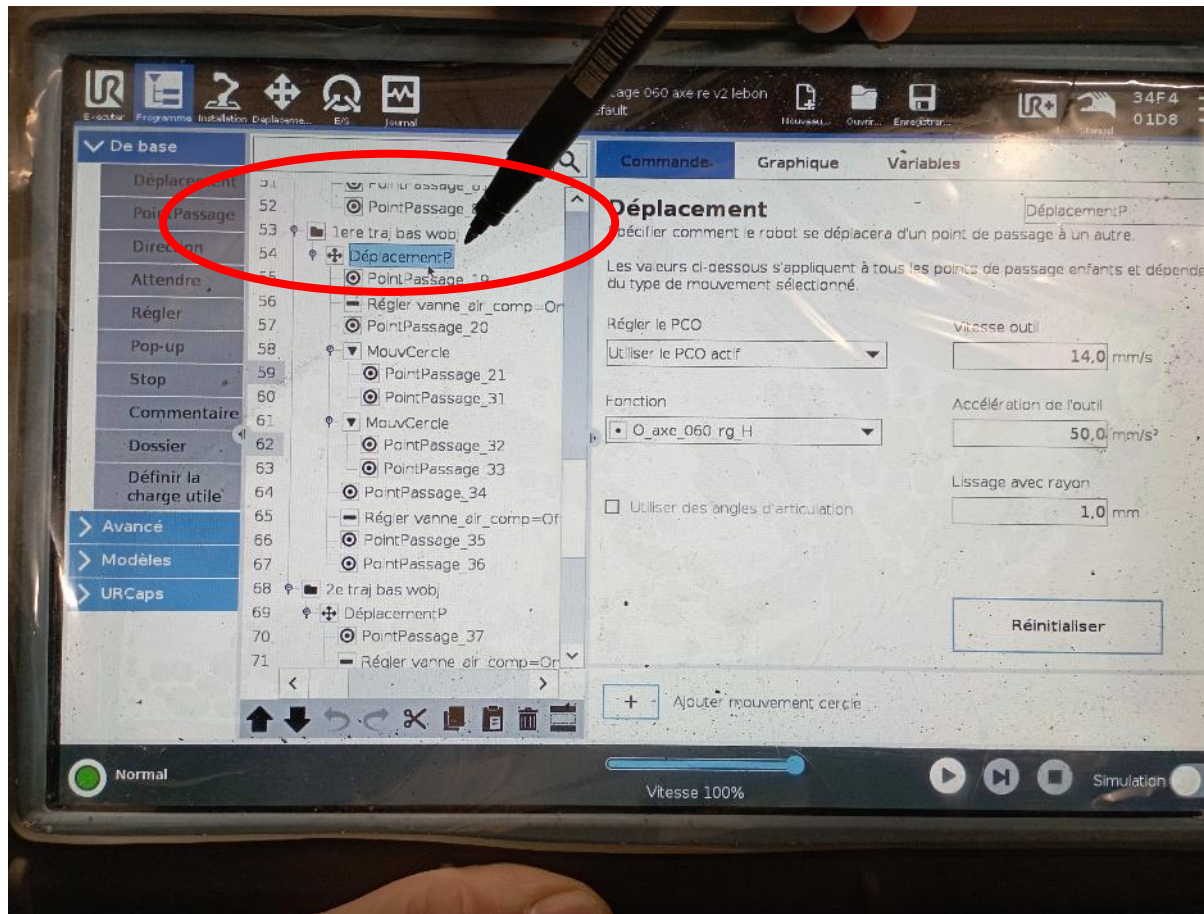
Exécuter Programme Installation Déplaceme... E/S Journal

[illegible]age 060 axe re v2 lebon
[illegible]efault

Nouveau... Ouvrir... Enregistrer...

Manuel

34F4
01D8

De base
Déplacement
PointPassage
Direction
Attendre
Régler
Pop-up
Stop
Commentaire
Dossier
Définir la charge utile
Avancé
Modèles
URCaps

51 PointPassage_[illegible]
52 PointPassage_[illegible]
53 1ere traj bas wobj
54 DéplacementP
55 PointPassage_19
56 Régler vanne_air_comp=On
57 PointPassage_20
58 MouvCercle
59 PointPassage_21
60 PointPassage_31
61 MouvCercle
62 PointPassage_32
63 PointPassage_33
64 PointPassage_34
65 Régler vanne_air_comp=Of
66 PointPassage_35
67 PointPassage_36
68 2e traj bas wobj
69 DéplacementP
70 PointPassage_37
71 Régler vanne_air_comp=On

Commande Graphique Variables

Déplacement
DéplacementP
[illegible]pécifier comment le robot se déplacera d'un point de passage à un autre.

Les valeurs ci-dessous s'appliquent à tous les points de passage enfants et dépend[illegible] du type de mouvement sélectionné.

Régler le PCO
Utiliser le PCO actif

Vitesse outil
14,0 mm/s

Fonction
O_axe_060_rg_H

Accélération de l'outil
50,0 mm/s²

Lissage avec rayon
1,0 mm

Utiliser des angles d'articulation

Réinitialiser

+ Ajouter mouvement cercle

Normal

Vitesse 100%

Simulation